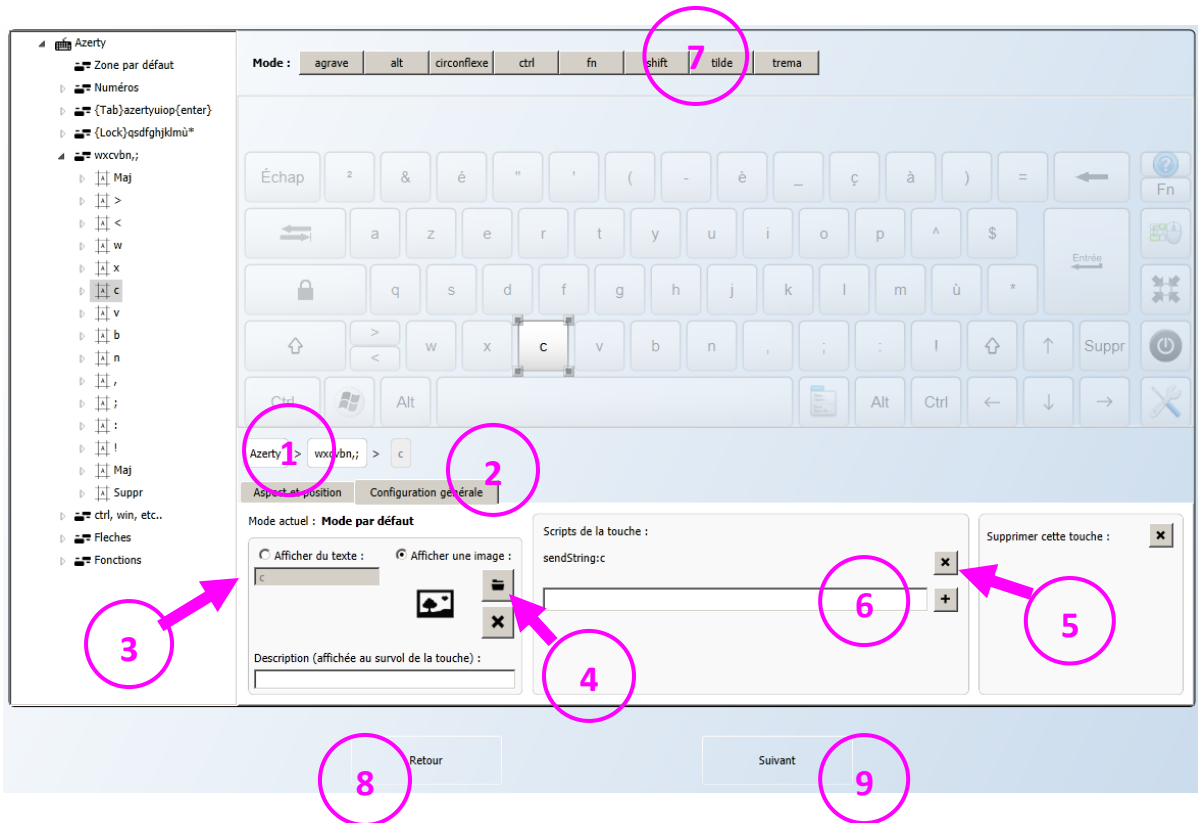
Azerty
Zone par défaut
Numéros
{Tab}azertyuiop{enter}
{Lock}qsdfghjklmù*
wxcvbn,;
Maj
>
<
w
x
c
v
b
n
,
;
:
!
Maj
Suppr
ctrl, win, etc..
Fleches
Fonctions

Mode : agrave alt circonflexe ctrl fn shift tilde trema

7

Échap ² & é " ' ( - è _ ç à ) = Fn
a z e r t y u i o p ^ $ Entrée
q s d f g h j k l m ù *
> < w x c v b n , ; : ! Suppr
Ctrl Alt Alt Ctrl

Azerty > wxcvbn,; > c
1
2
Aspect et position
Configuration générale

Mode actuel : Mode par défaut
Afficher du texte :
Afficher une image :
c
Description (affichée au survol de la touche) :

Scripts de la touche :
sendString:c

Supprimer cette touche :

3
4
5
6

Retour
Suivant
8
9